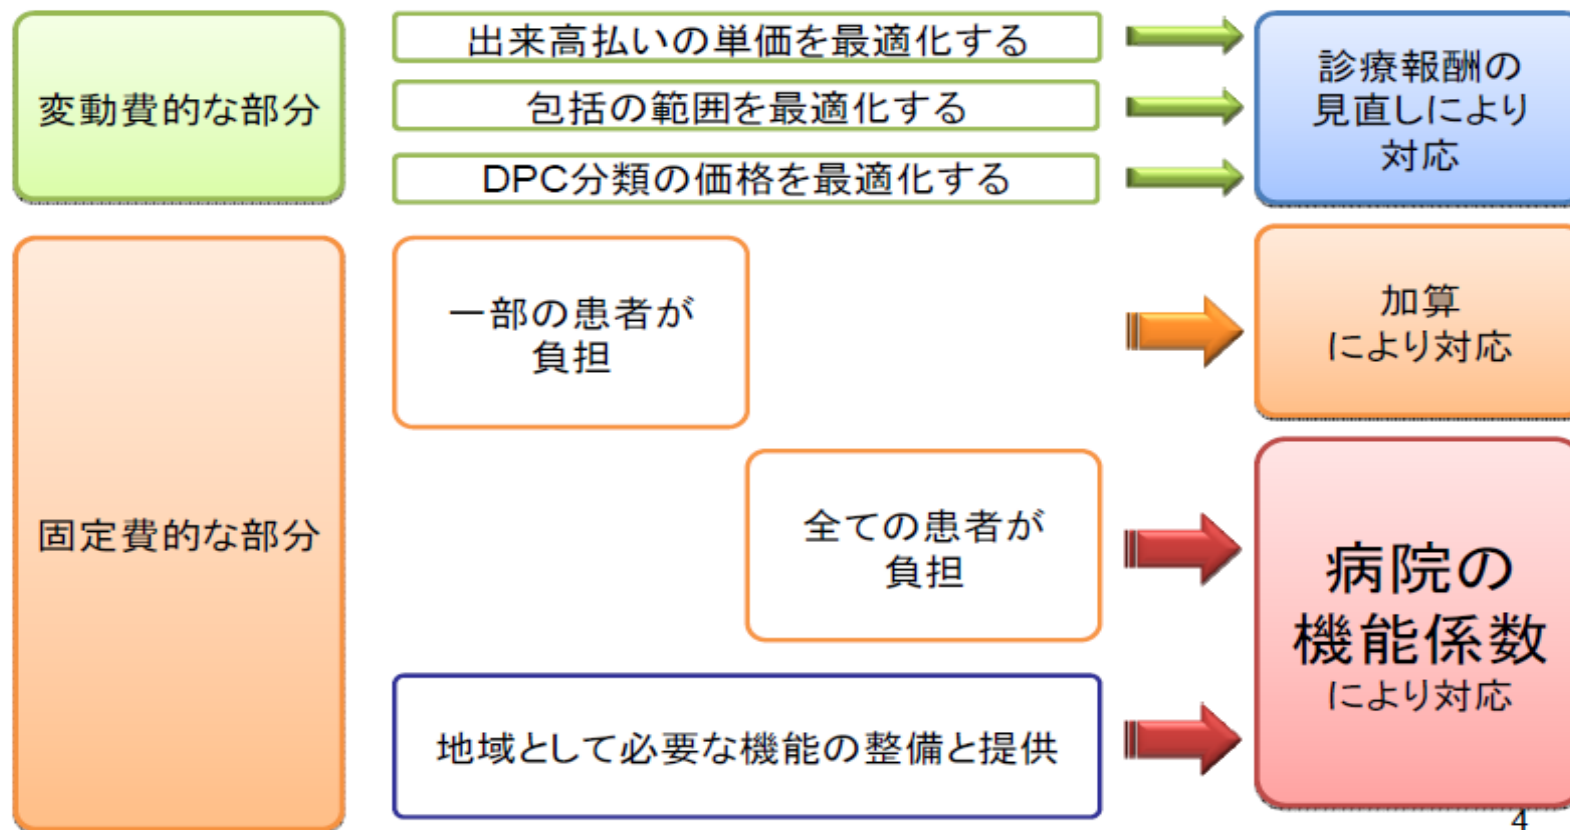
変動費的な部分

出来高払いの単価を最適化する

包括の範囲を最適化する

DPC分類の価格を最適化する

診療報酬の見直しにより対応

固定費的な部分

一部の患者が負担

加算により対応

全ての患者が負担

地域として必要な機能の整備と提供

病院の機能係数により対応

4